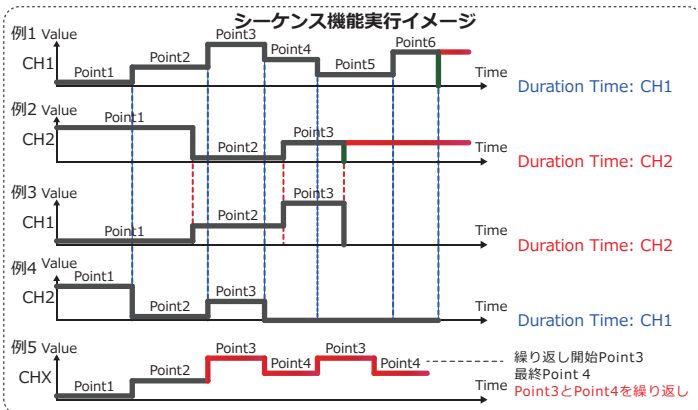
シーケンス機能実行イメージ

例1 Value
CH1
Point1
Point2
Point3
Point4
Point5
Point6
Time
Duration Time: CH1

例2 Value
CH2
Point1
Point2
Point3
Time
Duration Time: CH2

例3 Value
CH1
Point1
Point2
Point3
Time
Duration Time: CH2

例4 Value
CH2
Point1
Point2
Point3
Time
Duration Time: CH1

例5 Value
CHX
Point1
Point2
Point3
Point4
Point3
Point4
Time
繰り返し開始Point3
最終Point 4
Point3とPoint4を繰り返し